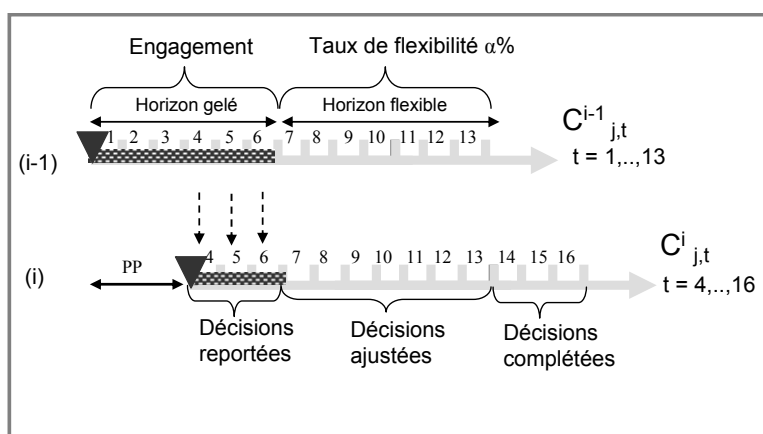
Engagement

Taux de flexibilité $\alpha$%

Horizon gelé

Horizon flexible

1 2 3 4 5 6 7 8 9 10 11 12 13

$C^{i-1}_{j,t}$

t = 1,..,13

(i-1)

PP

4 5 6 7 8 9 10 11 12 13 14 15 16

$C^{i}_{j,t}$

t = 4,..,16

(i)

Décisions reportées

Décisions ajustées

Décisions complétées